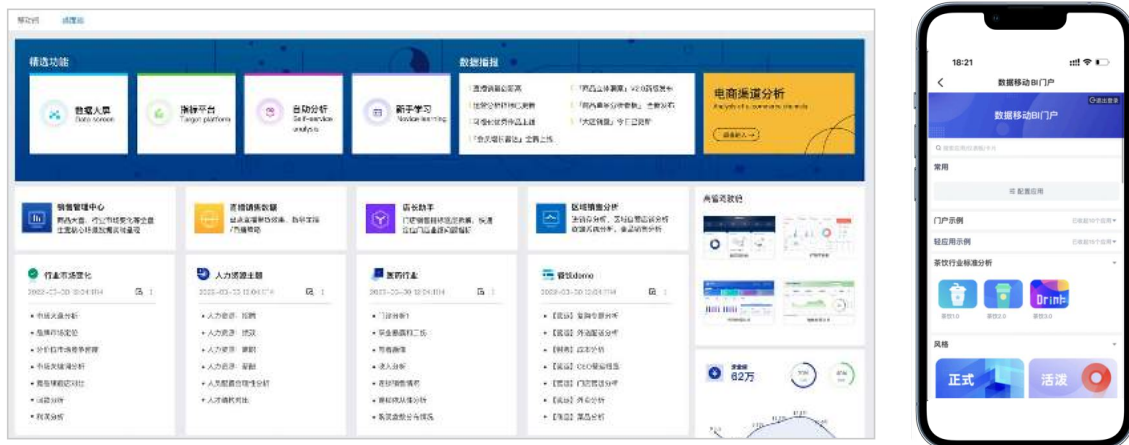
精选功能

数据大屏
Data screen

指标平台
Target platform

自助分析
Self-service analysis

新手学习
Novice learning

数据播报

电商渠道分析

销售管理中心

直播销售数据

店长助手

区域销售分析

典型页面

行业市场洞察

人力资源主题

医药行业

营销demo

62万

18:21

数据移动BI门户

数据移动BI门户

常用

配置应用

门户示例

轻应用示例

茶饮行业标准分析

Drink

风格

正式

活泼